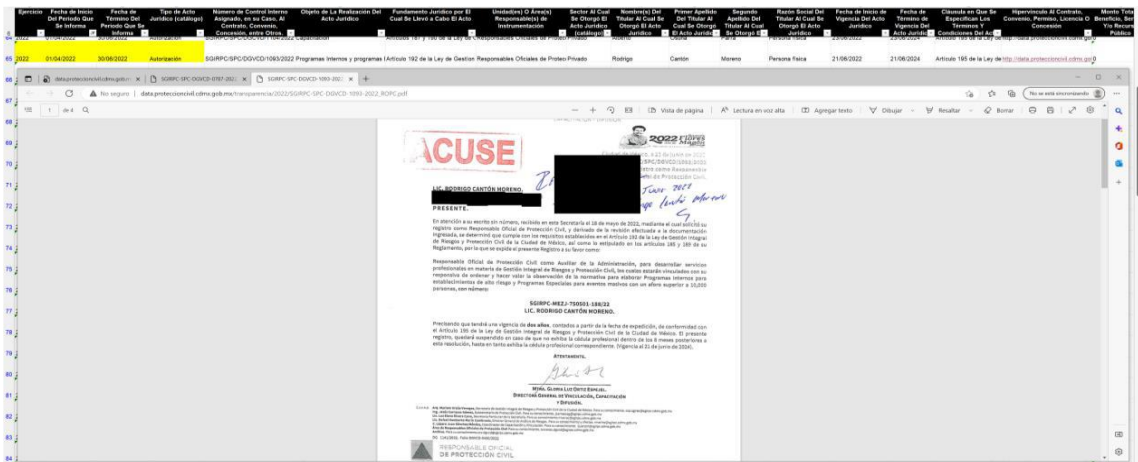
| Ejercicio | Fecha de Inicio Del Periodo Que Se Informa | Fecha de Término Del Periodo Que Se Informa | Tipo de Acto Jurídico (catálogo) | Número de Control Interno Asignado, en su Caso, Al Contrato, Convenio, Concesión, entre Otros. | Objeto de La Realización Del Acto Jurídico | Fundamento Jurídico por El Cual Se Llevó a Cabo El Acto | Unidad(es) O Área(s) Responsable(s) de Instrumentación | Sector Al Cual Se Otorgó El Acto Jurídico (catálogo) | Nombre(s) Del Titular Al Cual Se Otorgó El Acto Jurídico | Primer Apellido Del Titular Al Cual Se Otorgó El Acto Jurídico | Segundo Apellido Del Titular Al Cual Se Otorgó El Acto Jurídico | Razón Social Del Titular Al Cual Se Otorgó El Acto Jurídico | Fecha de Inicio de Vigencia Del Acto Jurídico | Fecha de Término de Vigencia Del Acto Jurídico | Cláusula en Que Se Especifican Los Términos Y Condiciones Del Acto Jurídico | Hipervínculo Al Contrato, Convenio, Permiso, Licencia O Concesión | Monto Total O Beneficio, Servicio Y/o Recurso Público |
|---|---|---|---|---|---|---|---|---|---|---|---|---|---|---|---|---|---|
| 2022 | 01/04/2022 | 30/06/2022 | Autorización | SGIRPC/SPC/DGVCD/1093/2022 | Programas Internos y programas | Artículo 192 de la Ley de Gestion | Responsables Oficiales de Proteo | Privado | Rodrigo | Cantón | Moreno | Persona física | 21/06/2022 | 21/06/2024 | Artículo 195 de la Ley de | http://data.proteccioncivil.cdmx.gob | 0 |

data.proteccioncivil.cdmx.gob.m | SGIRPC-SPC-DGVCD-0707-2022 | SGIRPC-SPC-DGVCD-1093-2022
No seguro | data.proteccioncivil.cdmx.gob.mx/transparencia/2022/SGIRPC-SPC-DGVCD-1093-2022_ROPC.pdf
1 de 4 | Vista de página | Lectura en voz alta | Agregar texto | Dibujar | Resaltar | Borrar | No se está sincronizando

ACUSE

2022 Flores Magón

Ciudad de México, a 21 de junio de 2022
SGIRPC/SPC/DGVCD/1093/2022
Registro como Responsable Oficial de Protección Civil.

LIC. RODRIGO CANTÓN MOREND.
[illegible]
PRESENTE.

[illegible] Junio 2022 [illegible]

En atención a su escrito sin número, recibido en esta Secretaría el 16 de mayo de 2022, mediante el cual solicitó su registro como Responsable Oficial de Protección Civil, y derivado de la revisión efectuada a la documentación ingresada, se determinó que cumple con los requisitos establecidos en el Artículo 192 de la Ley de Gestión Integral de Riesgos y Protección Civil de la Ciudad de México, así como lo estipulado en los artículos 185 y 189 de su Reglamento, por lo que se expide el presente Registro a su favor como:

Responsable Oficial de Protección Civil como Auxiliar de la Administración, para desarrollar servicios profesionales en materia de Gestión Integral de Riesgos y Protección Civil, los cuales estarán vinculados con su responsiva de ordenar y hacer valer la observación de la normativa para elaborar Programas Internos para establecimientos de alto riesgo y Programas Especiales para eventos masivos con un aforo superior a 10,000 personas, con número:

SGIRPC-MEZJ-750001-188/22
LIC. RODRIGO CANTÓN MORENO.

Precisando que tendrá una vigencia de dos años, contados a partir de la fecha de expedición, de conformidad con el Artículo 195 de la Ley de Gestión Integral de Riesgos y Protección Civil de la Ciudad de México. El presente registro, quedará suspendido en caso de que no exhiba la cédula profesional dentro de los 6 meses posteriores a esta resolución, hasta en tanto exhiba la cédula profesional correspondiente. (Vigencia al 21 de junio de 2024).

ATENTAMENTE.

MTRA. GLORIA LUZ ORTIZ ESPEJEL.
DIRECTORA GENERAL DE VINCULACIÓN, CAPACITACIÓN Y DIFUSIÓN.

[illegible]

RESPONSABLE OFICIAL DE PROTECCIÓN CIVIL